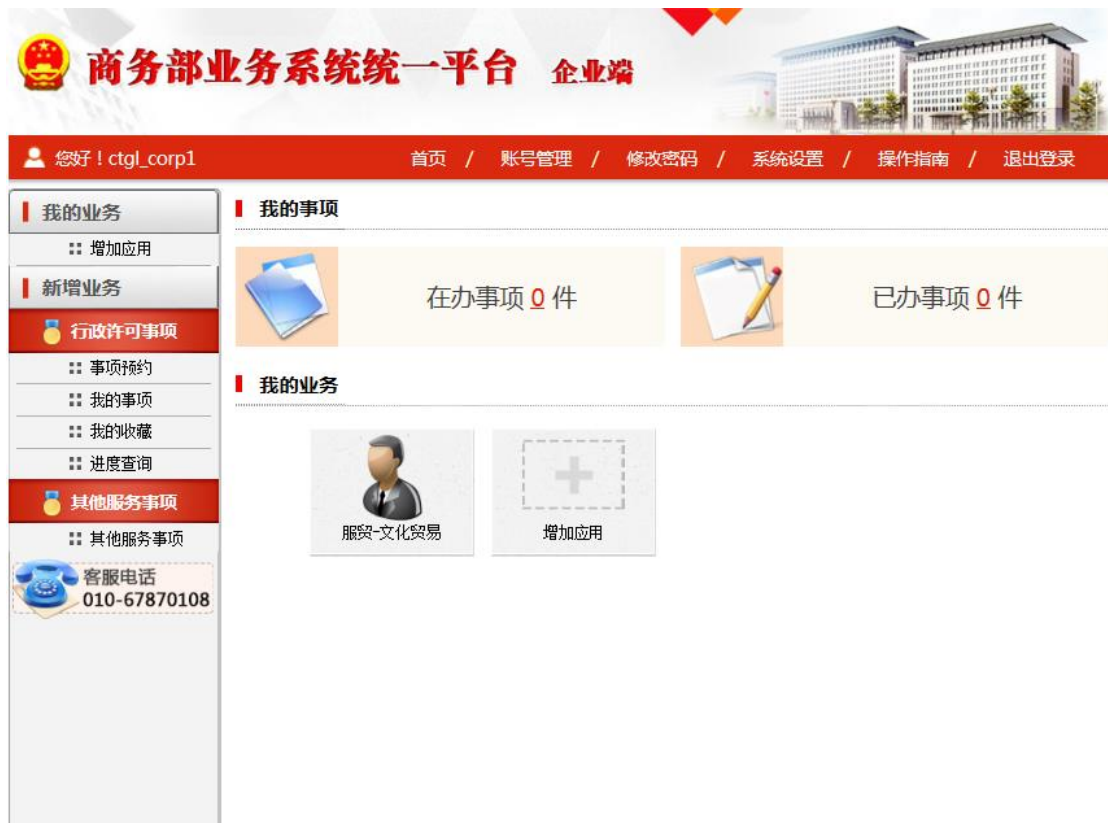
商务部业务系统统一平台 企业端

您好！ctgl_corp1

首页 / 账号管理 / 修改密码 / 系统设置 / 操作指南 / 退出登录

我的业务

增加应用

新增业务

行政许可事项

事项预约

我的事项

我的收藏

进度查询

其他服务事项

其他服务事项

客服电话
010-67870108

我的事项

在办事项 0 件

已办事项 0 件

我的业务

服贸-文化贸易

增加应用